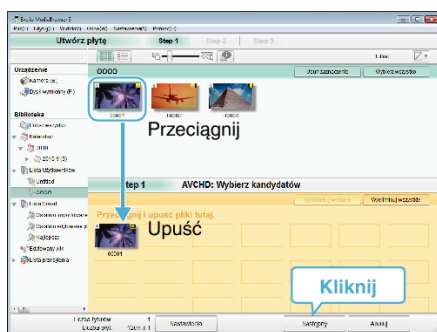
Everio MediaBrowser 4

Plik Edycja Widok Narzędzia Pomoc

Utwórz płytę

Step 1 Step 2 Step 3

Urządzenie

Kamera

Dysk wymienny (F:)

Biblioteka

Przeglądaj wszystko

Kalendarz

2010

2010.6 (3)

Lista Użytkownika

Untitled

Gwiazdy

Wszystko

Edytowany plik

Lista przesyłania

0000

Usuń zaznaczenie

Wybierz wszystko

00001

00002

00003

Przeciągnij

Step 1 AVCHD: Wybierz kandydatów

Wyczyść wszystko

Przeciągnij i upuść pliki tutaj.

Upuść

00001

Kliknij

Liczba plików 1

Ustawienia

Następny

Anuluj